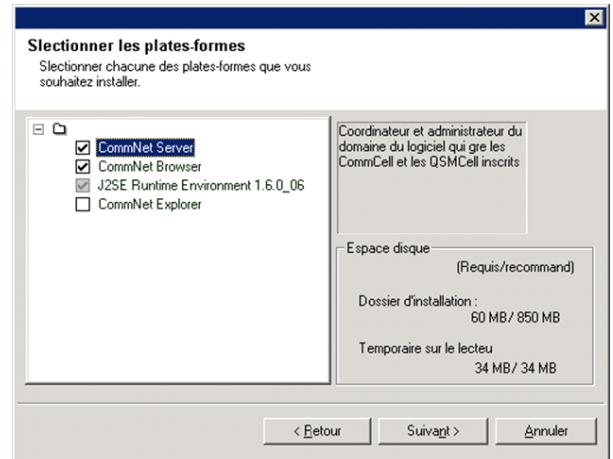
Slectionner les plates-formes
Slectionner chacune des plates-formes que vous souhaitez installer.

CommNet Server
CommNet Browser
J2SE Runtime Environment 1.6.0_06
CommNet Explorer

Coordinateur et administrateur du domaine du logiciel qui gre les CommCell et les QSMCell inscrits

Espace disque
(Requis/recommand)
Dossier d'installation :
60 MB/ 850 MB
Temporaire sur le lecteu
34 MB/ 34 MB

< Retour
Suivant >
Annuler